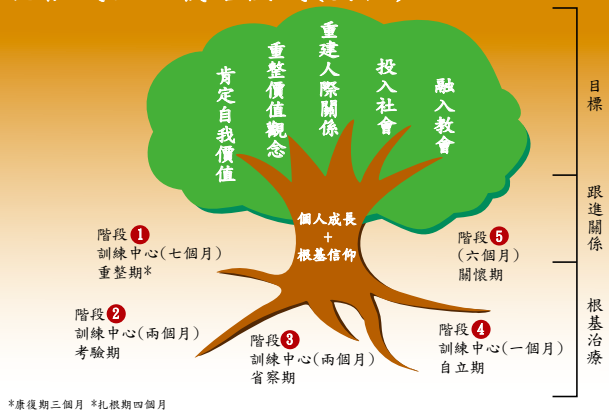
肯定自我價值

重整價值觀念

重建人際關係

投入社會

融入教會

目標

跟進關係

根基治療

個人成長
+
根基信仰

階段 1
訓練中心(七個月)
重整期*

階段 5
(六個月)
關懷期

階段 2
訓練中心(兩個月)
考驗期

階段 3
訓練中心(兩個月)
省察期

階段 4
訓練中心(一個月)
自立期

*康復期三個月 *扎根期四個月